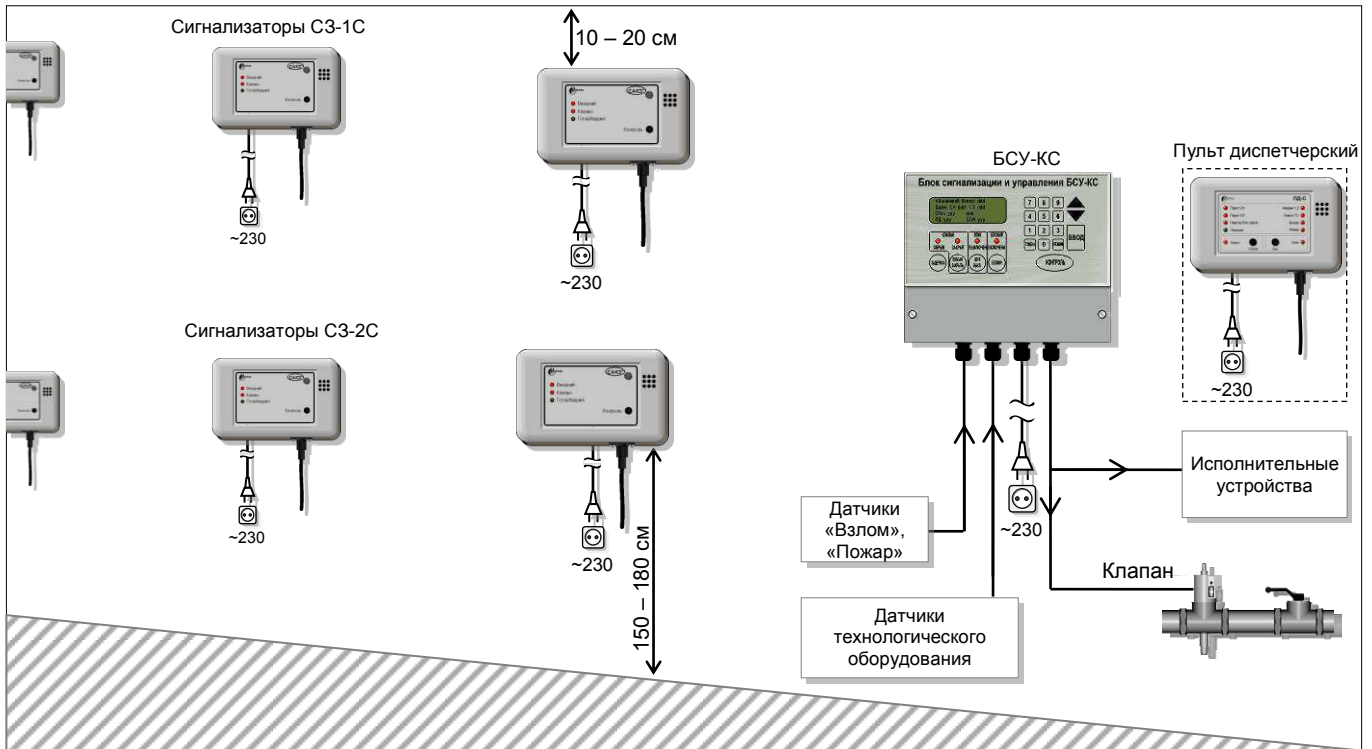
Сигнализаторы СЗ-1С

10 – 20 см

~230

~230

Сигнализаторы СЗ-2С

~230

~230

150 – 180 см

БСУ-КС

Блок сигнализации и управления БСУ-КС

ВВОД

КОНТРОЛЬ

Пульт диспетчерский

ПД-С

~230

Исполнительные устройства

Датчики «Взлом», «Пожар»

~230

Клапан

Датчики технологического оборудования